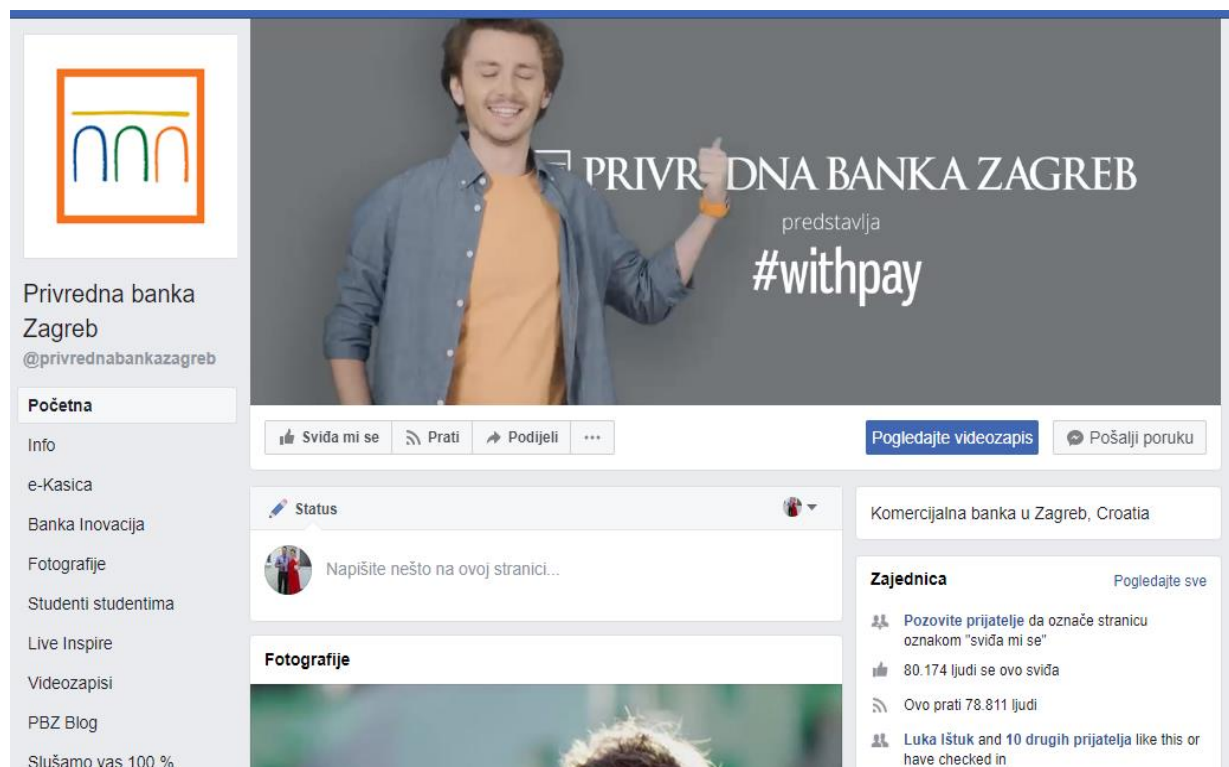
Privredna banka Zagreb
@privrednabankazagreb

Početna
Info
e-Kasica
Banka Inovacija
Fotografije
Studenti studentima
Live Inspire
Videozapisi
PBZ Blog
Slušamo vas 100 %

PRIVR DNA BANKA ZAGREB
predstavlja
#withpay

Sviđa mi se
Prati
Podijeli
···
Pogledajte videozapis
Pošalji poruku

Status
Napišite nešto na ovoj stranici...

Fotografije

Komercijalna banka u Zagreb, Croatia

Zajednica
Pogledajte sve
Pozovite prijatelje da označe stranicu oznakom "sviđa mi se"
80.174 ljudi se ovo sviđa
Ovo prati 78.811 ljudi
Luka Ištuk and 10 drugih prijatelja like this or have checked in